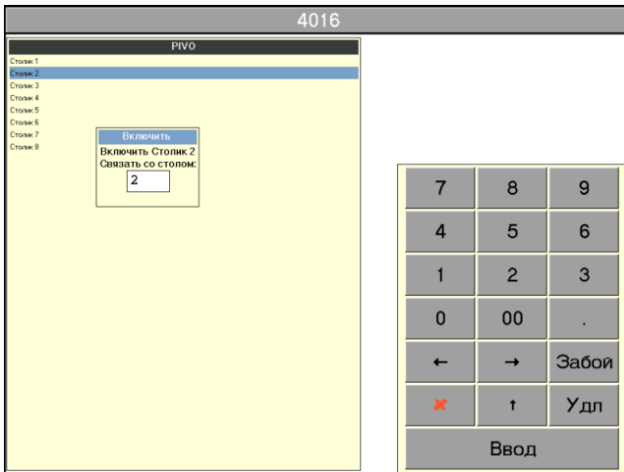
4016

PIVO

Столик 1
Столик 2
Столик 3
Столик 4
Столик 5
Столик 6
Столик 7
Столик 8

Включить
Включить Столик 2
Связать со столом:
2

| 7 | 8 | 9 |
|---|---|---|
| 4 | 5 | 6 |
| 1 | 2 | 3 |
| 0 | 00 | . |
| ← | → | Забой |
| ✖ | ↑ | Удл |

Ввод